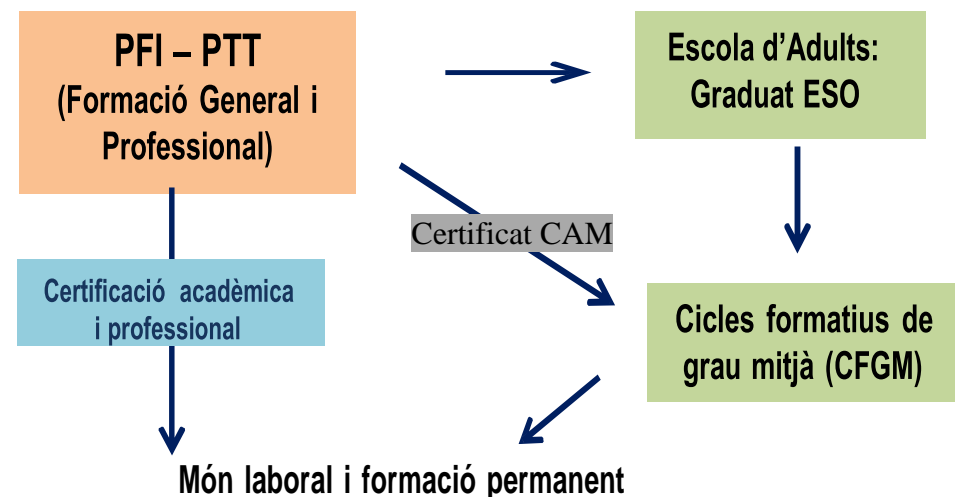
PFI – PTT
(Formació General i Professional)

Escola d'Adults: Graduat ESO

Certificat CAM

Certificació acadèmica i professional

Cicles formatius de grau mitjà (CFGM)

Món laboral i formació permanent